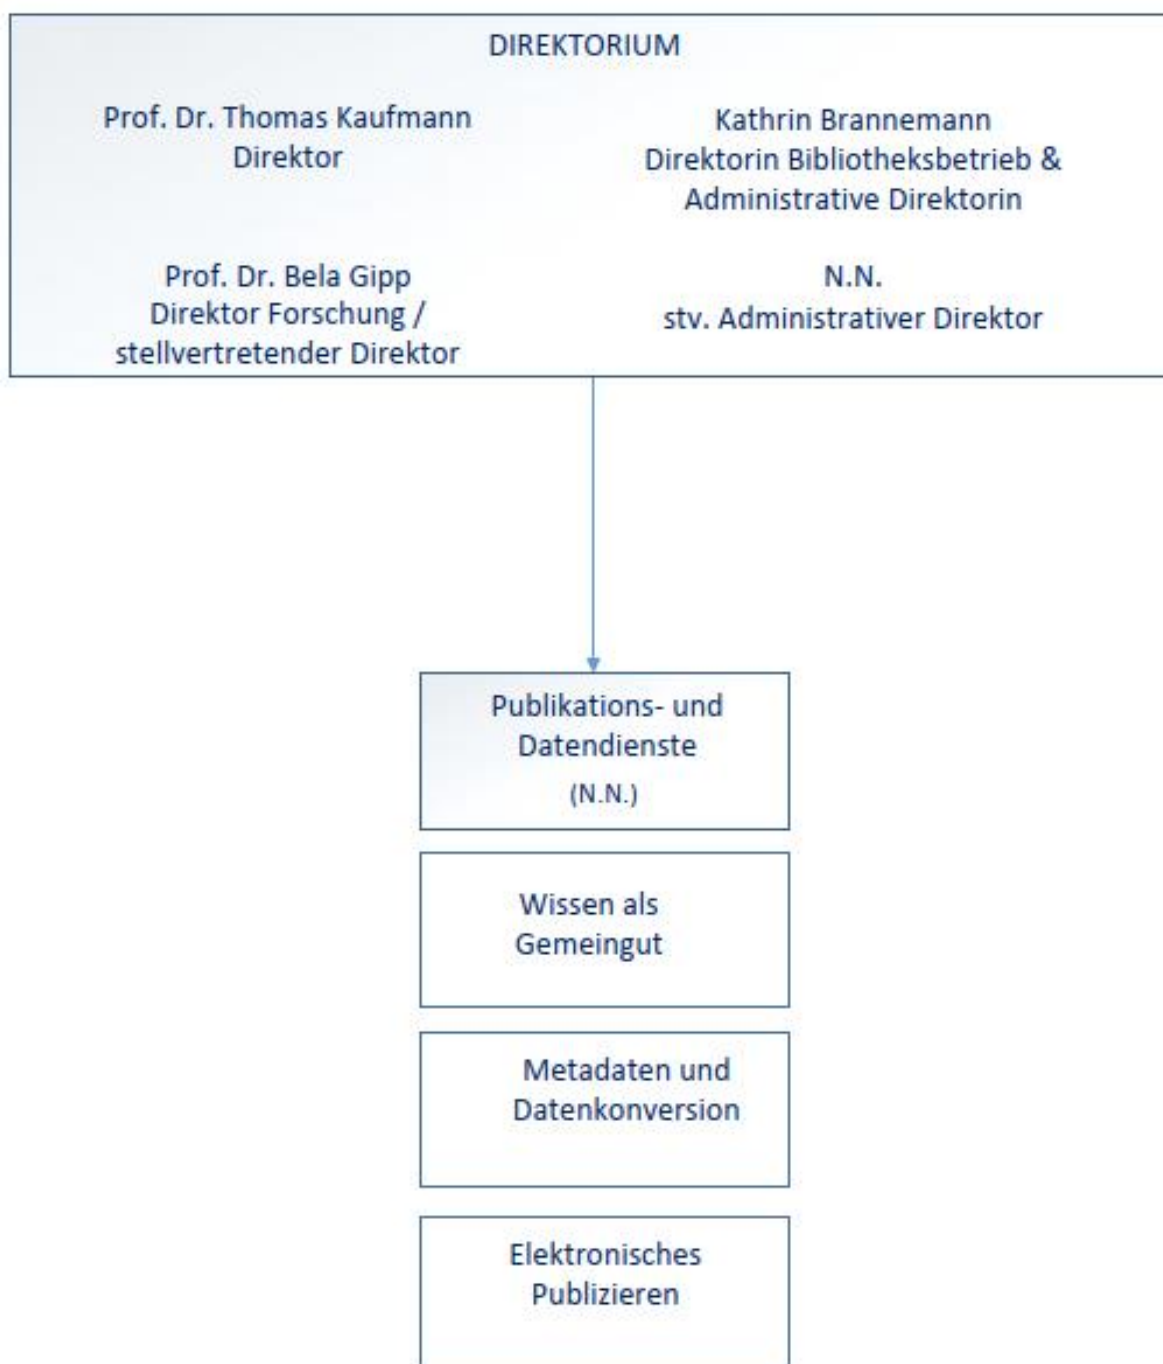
DIREKTORIUM

Prof. Dr. Thomas Kaufmann
Direktor

Kathrin Brannemann
Direktorin Bibliotheksbetrieb & Administrative Direktorin

Prof. Dr. Bela Gipp
Direktor Forschung / stellvertretender Direktor

N.N.
stv. Administrativer Direktor

Publikations- und Datendienste
(N.N.)

Wissen als Gemeingut

Metadaten und Datenkonversion

Elektronisches Publizieren